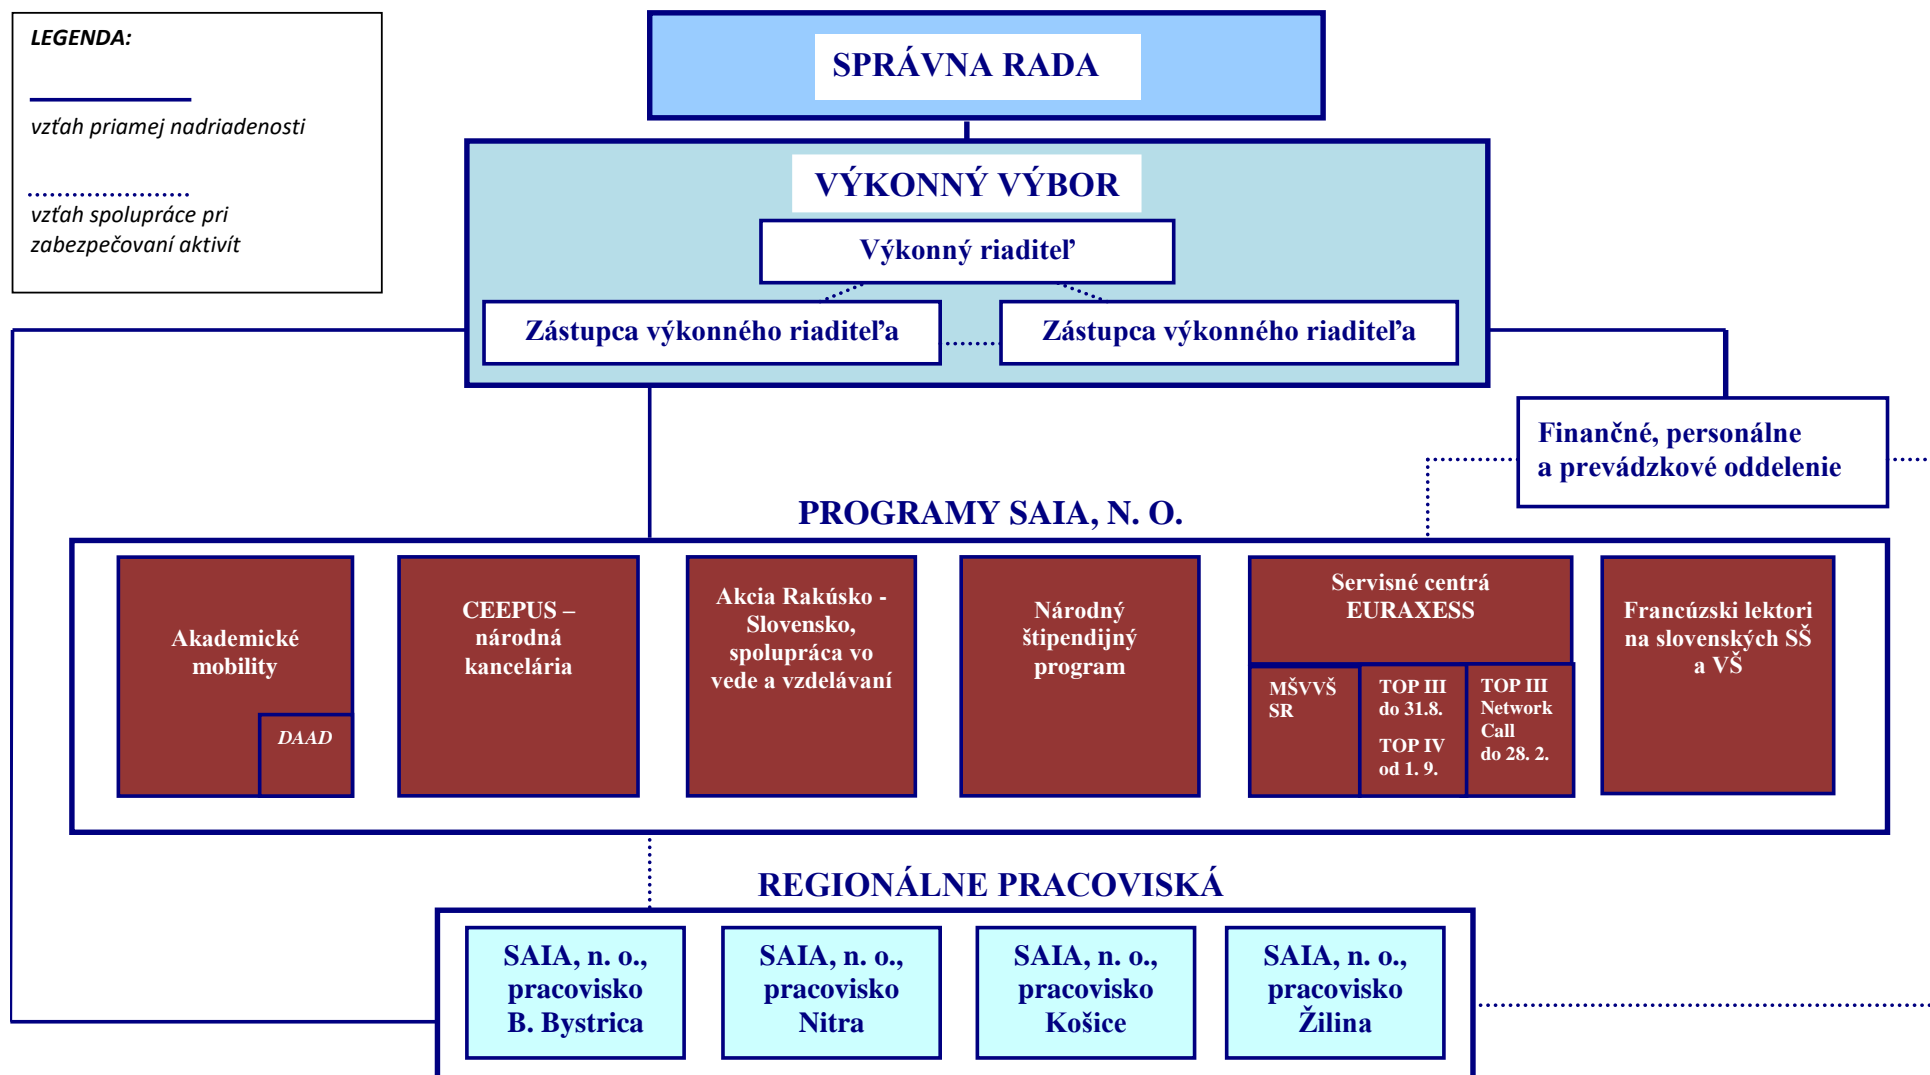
LEGENDA:

vzťah priamej nadriadenosti

vzťah spolupráce pri zabezpečovaní aktivít

SPRÁVNA RADA

VÝKONNÝ VÝBOR

Výkonný riaditeľ

Zástupca výkonného riaditeľa

Zástupca výkonného riaditeľa

Finančné, personálne a prevádzkové oddelenie

PROGRAMY SAIA, N. O.

Akademické mobility

DAAD

CEEPUS – národná kancelária

Akcia Rakúsko - Slovensko, spolupráca vo vede a vzdelávaní

Národný štipendijný program

Servisné centrá EURAXESS

MŠVVŠ SR

TOP III do 31.8.

TOP IV od 1. 9.

TOP III Network Call do 28. 2.

Francúzski lektori na slovenských SŠ a VŠ

REGIONÁLNE PRACOVISKÁ

SAIA, n. o., pracovisko B. Bystrica

SAIA, n. o., pracovisko Nitra

SAIA, n. o., pracovisko Košice

SAIA, n. o., pracovisko Žilina